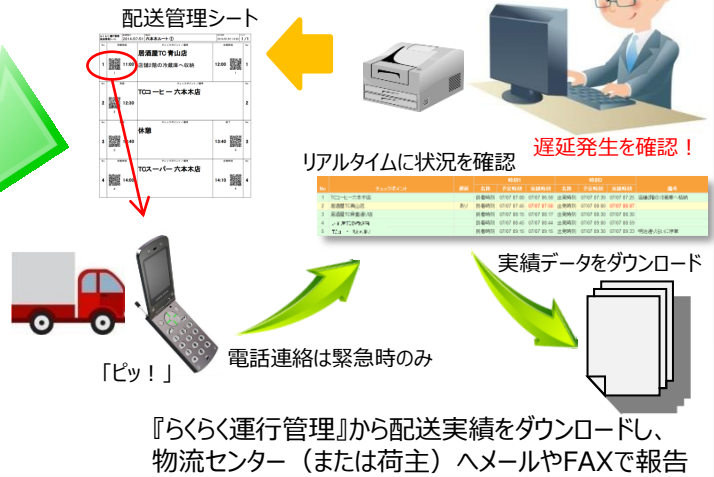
配送管理シート

居酒屋TC 青山店

11:00

12:00

TCコーヒー 六本木店

休憩

13:40

TCスーパー 六本木店

14:00

14:10

遅延発生を確認！

リアルタイムに状況を確認

実績データをダウンロード

「ピッ！」

電話連絡は緊急時のみ

『らくらく運行管理』から配送実績をダウンロードし、物流センター（または荷主）へメールやFAXで報告